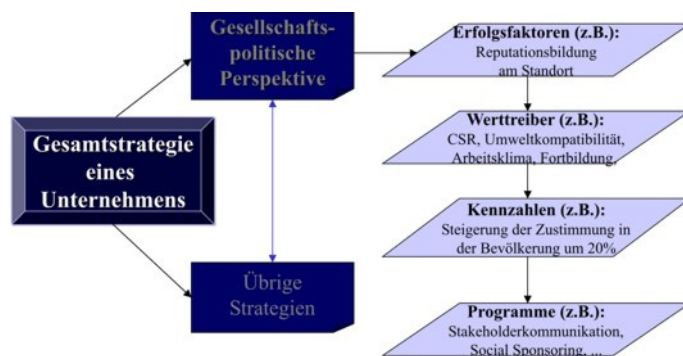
Gesamtstrategie eines Unternehmens

Gesellschafts-politische Perspektive

Übrige Strategien

Erfolgsfaktoren (z.B.):
Reputationsbildung am Standort

Werttreiber (z.B.):
CSR, Umweltkompatibilität, Arbeitsklima, Fortbildung,

Kennzahlen (z.B.):
Steigerung der Zustimmung in der Bevölkerung um 20%

Programme (z.B.):
Stakeholderkommunikation, Social Sponsoring, ...